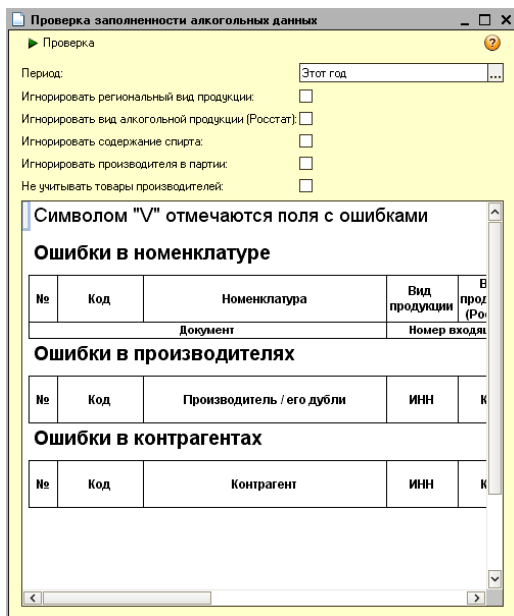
Проверка заполненности алкогольных данных

Проверка

Период: Этот год

Игнорировать региональный вид продукции:

Игнорировать вид алкогольной продукции (Росстат):

Игнорировать содержание спирта:

Игнорировать производителя в партии:

Не учитывать товары производителей:

Символом "V" отмечаются поля с ошибками

Ошибки в номенклатуре

| № | Код | Номенклатура | Вид продукции | В прод (Ро |
|---|---|---|---|---|
| Документ | | | Номер входя | |

Ошибки в производителях

| № | Код | Производитель / его дубли | ИНН | К |
|---|---|---|---|---|

Ошибки в контрагентах

| № | Код | Контрагент | ИНН | К |
|---|---|---|---|---|